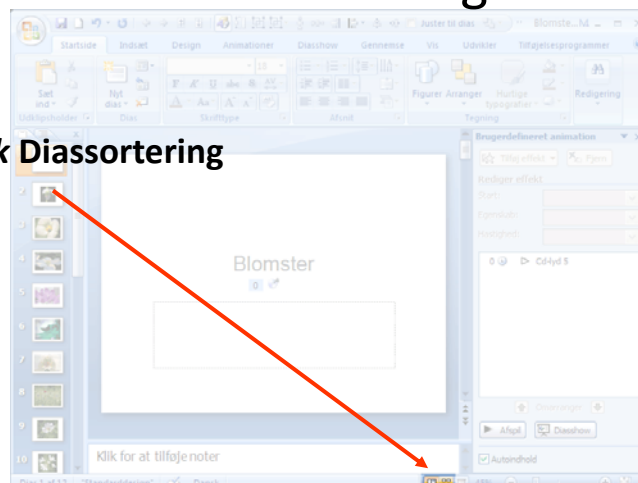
k Diassortering

Startside Indsæt Design Animationer Diasshow Gennemse Vis Udvikler Tilføjelsesprogrammer

Sæt ind Nyt dias Udklipsholder Dias Skrifttype Afsnit Figurer Arranger Hurtige typografier Tegning Redigering

Juster til dias Blomste...M

Brugerdefineret animation

Tilføj effekt Fjern

Rediger effekt

Start:

Egenskab:

Hastighed:

0 Cd-lyd 5

Omarranger

Afspil Diasshow

Autoindhold

Blomster

Klik for at tilføje noter

1 2 3 4 5 6 7 8 9 10

Dias 1 af 12 "Standarddesign" Dansk